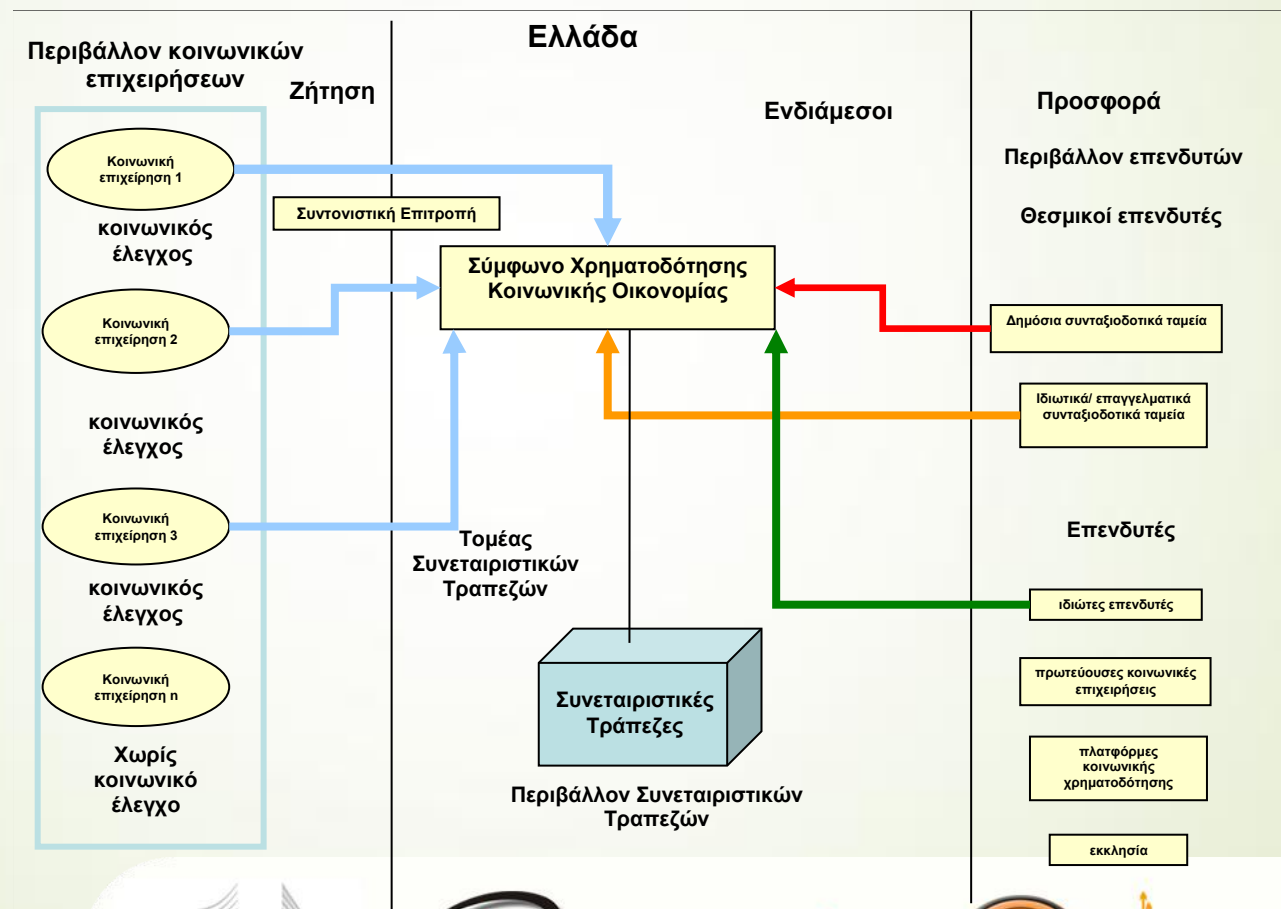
Περιβάλλον κοινωνικών επιχειρήσεων

Ζήτηση

Ελλάδα

Ενδιάμεσοι

Προσφορά

Περιβάλλον επενδυτών

Θεσμικοί επενδυτές

Κοινωνική επιχείρηση 1

κοινωνικός έλεγχος

Συντονιστική Επιτροπή

Σύμφωνο Χρηματοδότησης Κοινωνικής Οικονομίας

Δημόσια συνταξιοδοτικά ταμεία

Κοινωνική επιχείρηση 2

κοινωνικός έλεγχος

Ιδιωτικά/ επαγγελματικά συνταξιοδοτικά ταμεία

Κοινωνική επιχείρηση 3

Τομέας Συνεταιριστικών Τραπεζών

Επενδυτές

κοινωνικός έλεγχος

ιδιώτες επενδυτές

Κοινωνική επιχείρηση n

Συνεταιριστικές Τράπεζες

πρωτεύουσες κοινωνικές επιχειρήσεις

Χωρίς κοινωνικό έλεγχο

πλατφόρμες κοινωνικής χρηματοδότησης

Περιβάλλον Συνεταιριστικών Τραπεζών

εκκλησία